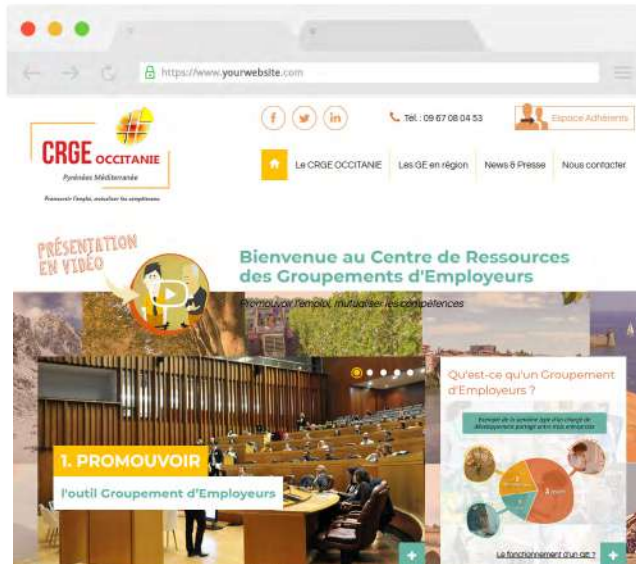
https://www.yourwebsite.com

CRGE OCCITANIE
Pyrénées Méditerranée
Promouvoir l'emploi, mutualiser les compétences

f t in

Tel : 09 67 08 04 53

Espace Adhérents

Le CRGE OCCITANIE | Les GE en région | News & Presse | Nous contacter

PRÉSENTATION EN VIDÉO

Bienvenue au Centre de Ressources des Groupements d'Employeurs

Promouvoir l'emploi, mutualiser les compétences

1. PROMOUVOIR
l'outil Groupement d'Employeurs

Qu'est-ce qu'un Groupement d'Employeurs ?

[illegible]

Le fonctionnement d'un GE ?